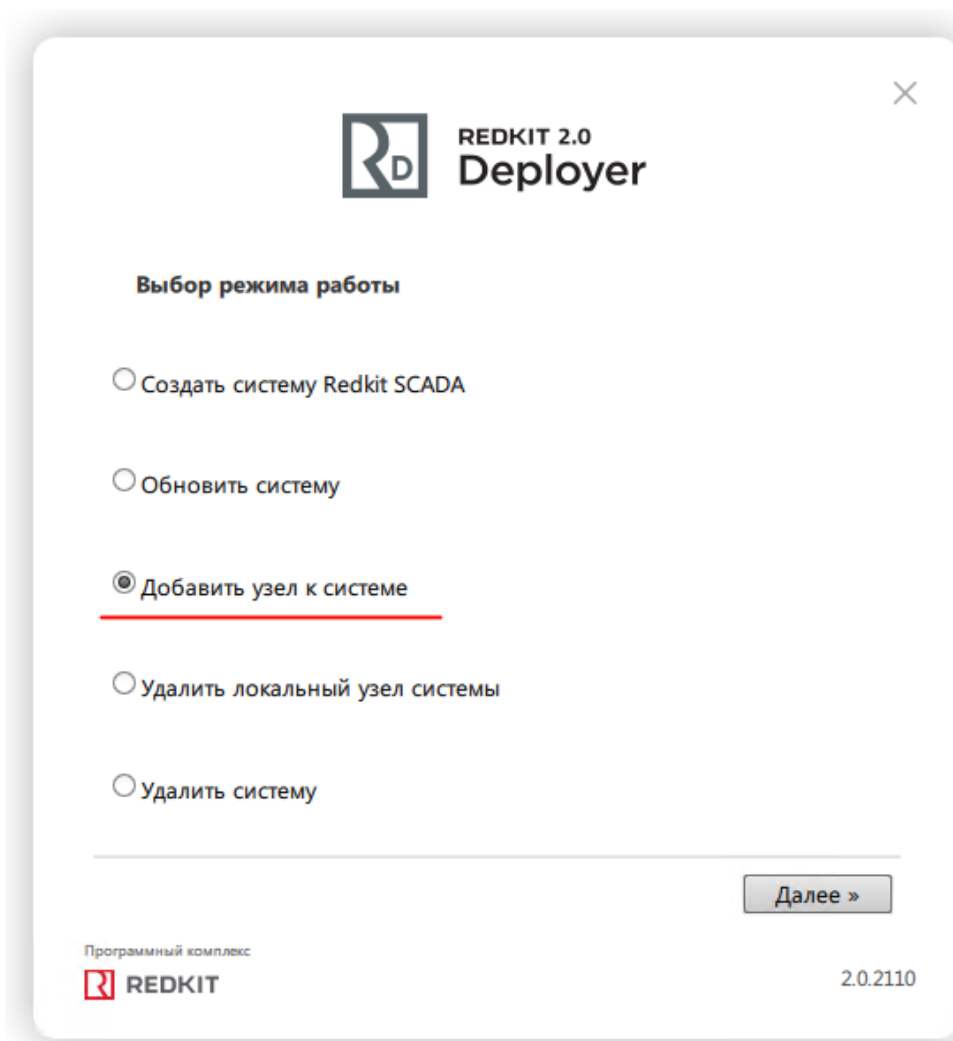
×

RD REDKIT 2.0
Deployer

Выбор режима работы

Создать систему Redkit SCADA

Обновить систему

Добавить узел к системе

Удалить локальный узел системы

Удалить систему

Далее »

Программный комплекс
R REDKIT

2.0.2110